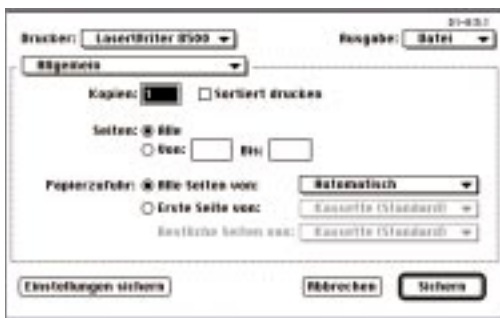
8.1-8.5.1

Drucker: LaserWriter 8500

Ausgabe: Datei

Allgemein

Kopien: 1

Sortiert drucken

Seiten: Alle

Von: Bis:

Papierzufuhr: Alle Seiten von: Automatisch

Erste Seite von: Kassette (Standard)

Restliche Seiten von: Kassette (Standard)

Einstellungen sichern

Abbrechen

Sichern